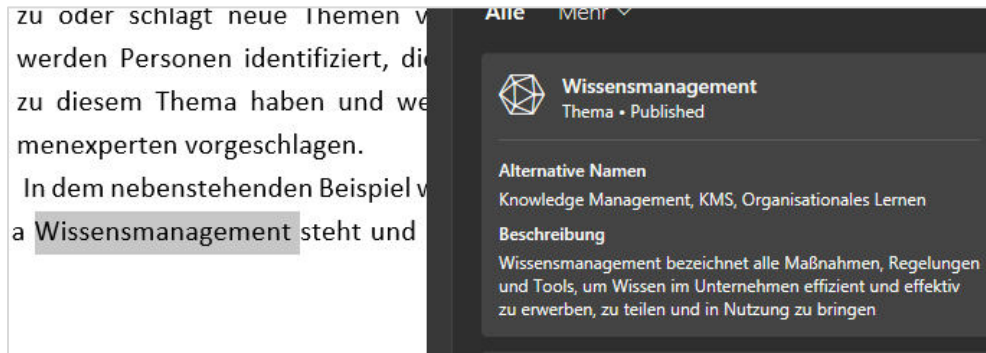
zu oder schlägt neue Themen v
werden Personen identifiziert, di
zu diesem Thema haben und we
menexperten vorgeschlagen.
In dem nebenstehenden Beispiel v
a Wissensmanagement steht und

Alle Mehr

Wissensmanagement
Thema • Published

Alternative Namen
Knowledge Management, KMS, Organisationales Lernen

Beschreibung
Wissensmanagement bezeichnet alle Maßnahmen, Regelungen und Tools, um Wissen im Unternehmen effizient und effektiv zu erwerben, zu teilen und in Nutzung zu bringen